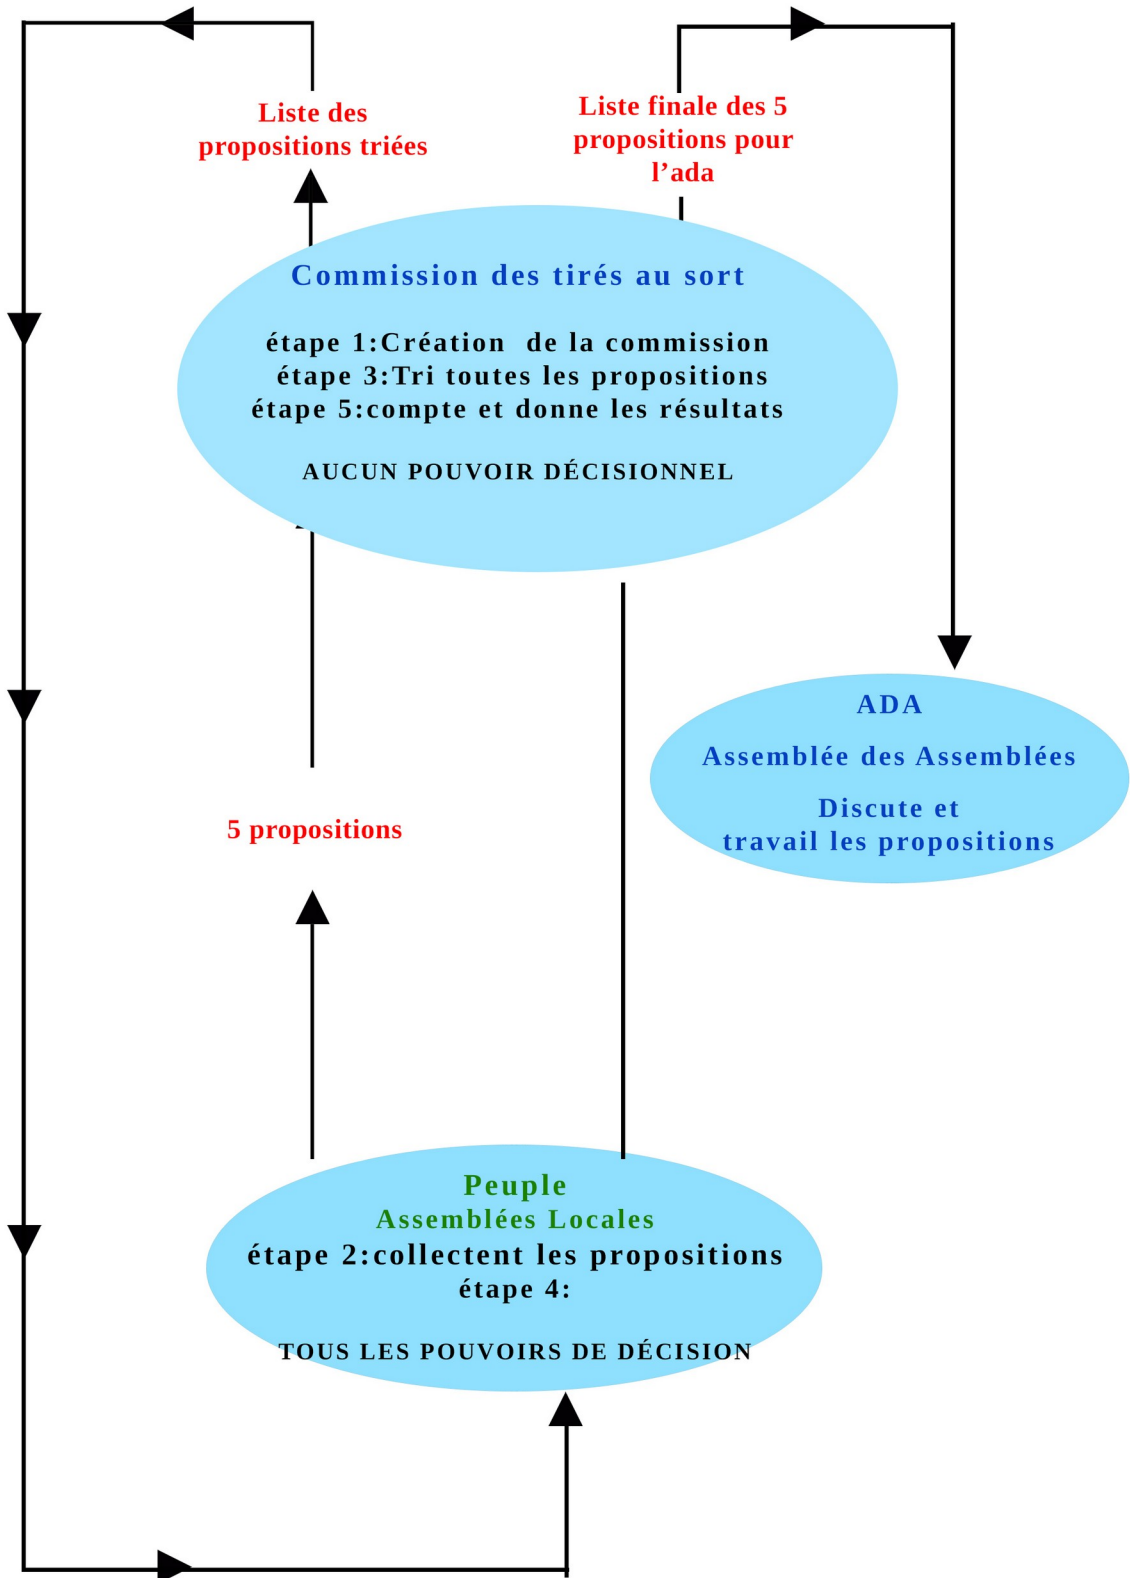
Liste des propositions triées

Liste finale des 5 propositions pour l'ada

Commission des tirés au sort

étape 1:Création de la commission
étape 3:Tri toutes les propositions
étape 5:compte et donne les résultats

AUCUN POUVOIR DÉCISIONNEL

ADA

Assemblée des Assemblées

Discute et travail les propositions

5 propositions

Peuple
Assemblées Locales
étape 2:collectent les propositions
étape 4:

TOUS LES POUVOIRS DE DÉCISION